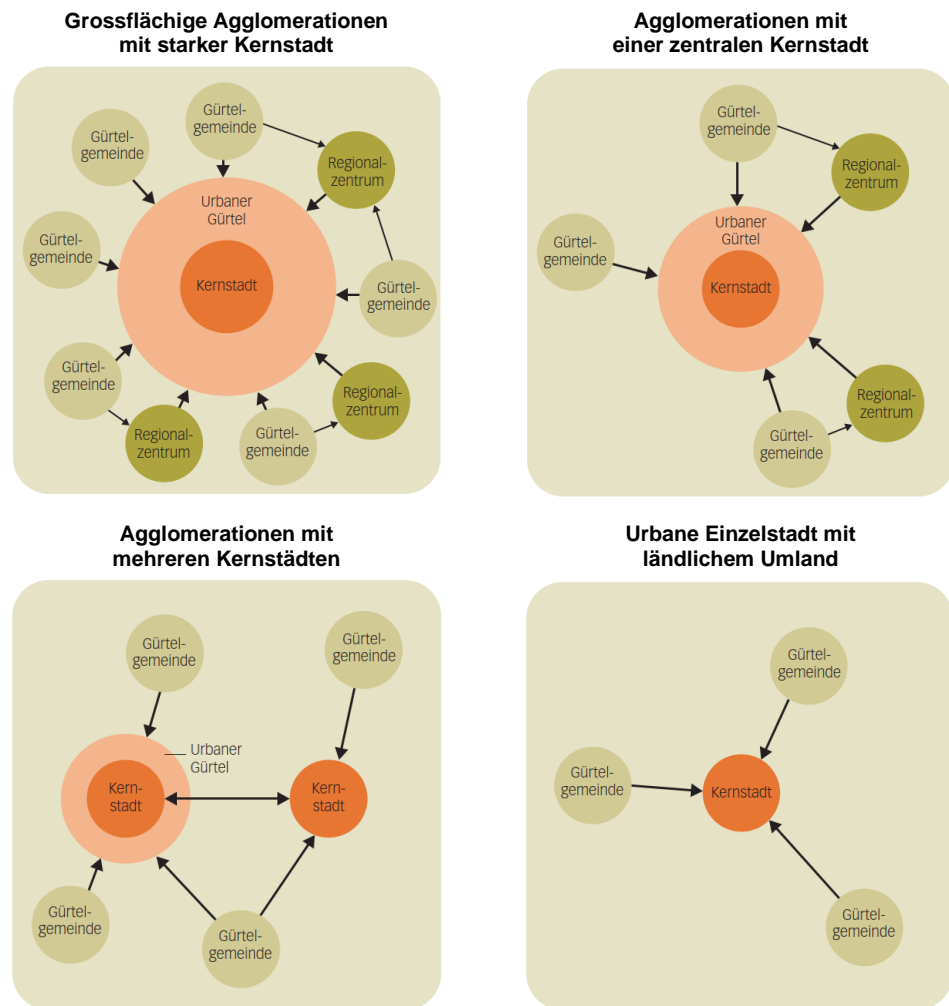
Grossflächige Agglomerationen mit starker Kernstadt

Gürtelgemeinde

Gürtelgemeinde

Regionalzentrum

Urbaner Gürtel

Gürtelgemeinde

Kernstadt

Gürtelgemeinde

Gürtelgemeinde

Regionalzentrum

Regionalzentrum

Gürtelgemeinde

Agglomerationen mit einer zentralen Kernstadt

Gürtelgemeinde

Regionalzentrum

Urbaner Gürtel

Gürtelgemeinde

Kernstadt

Regionalzentrum

Gürtelgemeinde

Agglomerationen mit mehreren Kernstädten

Gürtelgemeinde

Gürtelgemeinde

Urbaner Gürtel

Kernstadt

Kernstadt

Gürtelgemeinde

Gürtelgemeinde

Urbane Einzelstadt mit ländlichem Umland

Gürtelgemeinde

Gürtelgemeinde

Kernstadt

Gürtelgemeinde